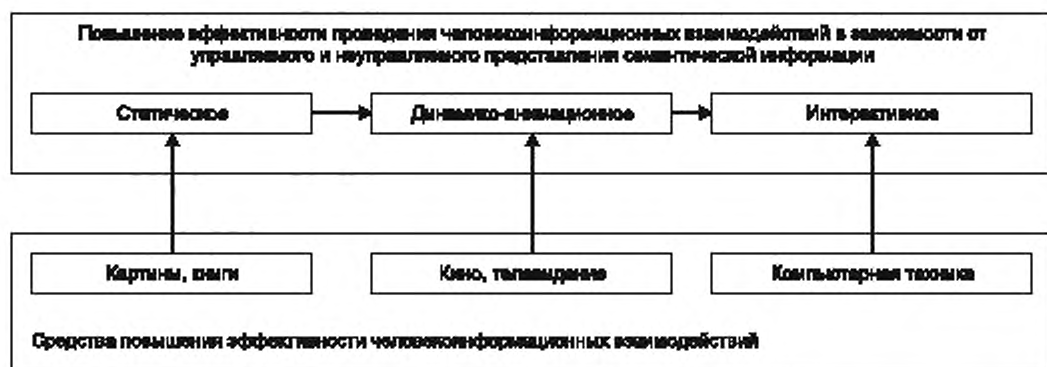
Повышение эффективности проведения человекоинформационных взаимодействий в зависимости от управляемого и неуправляемого представления семантической информации

Статическое

Динамико-анимационное

Интерактивное

Картины, книги

Кино, телевидение

Компьютерная техника

Средства повышения эффективности человекоинформационных взаимодействий